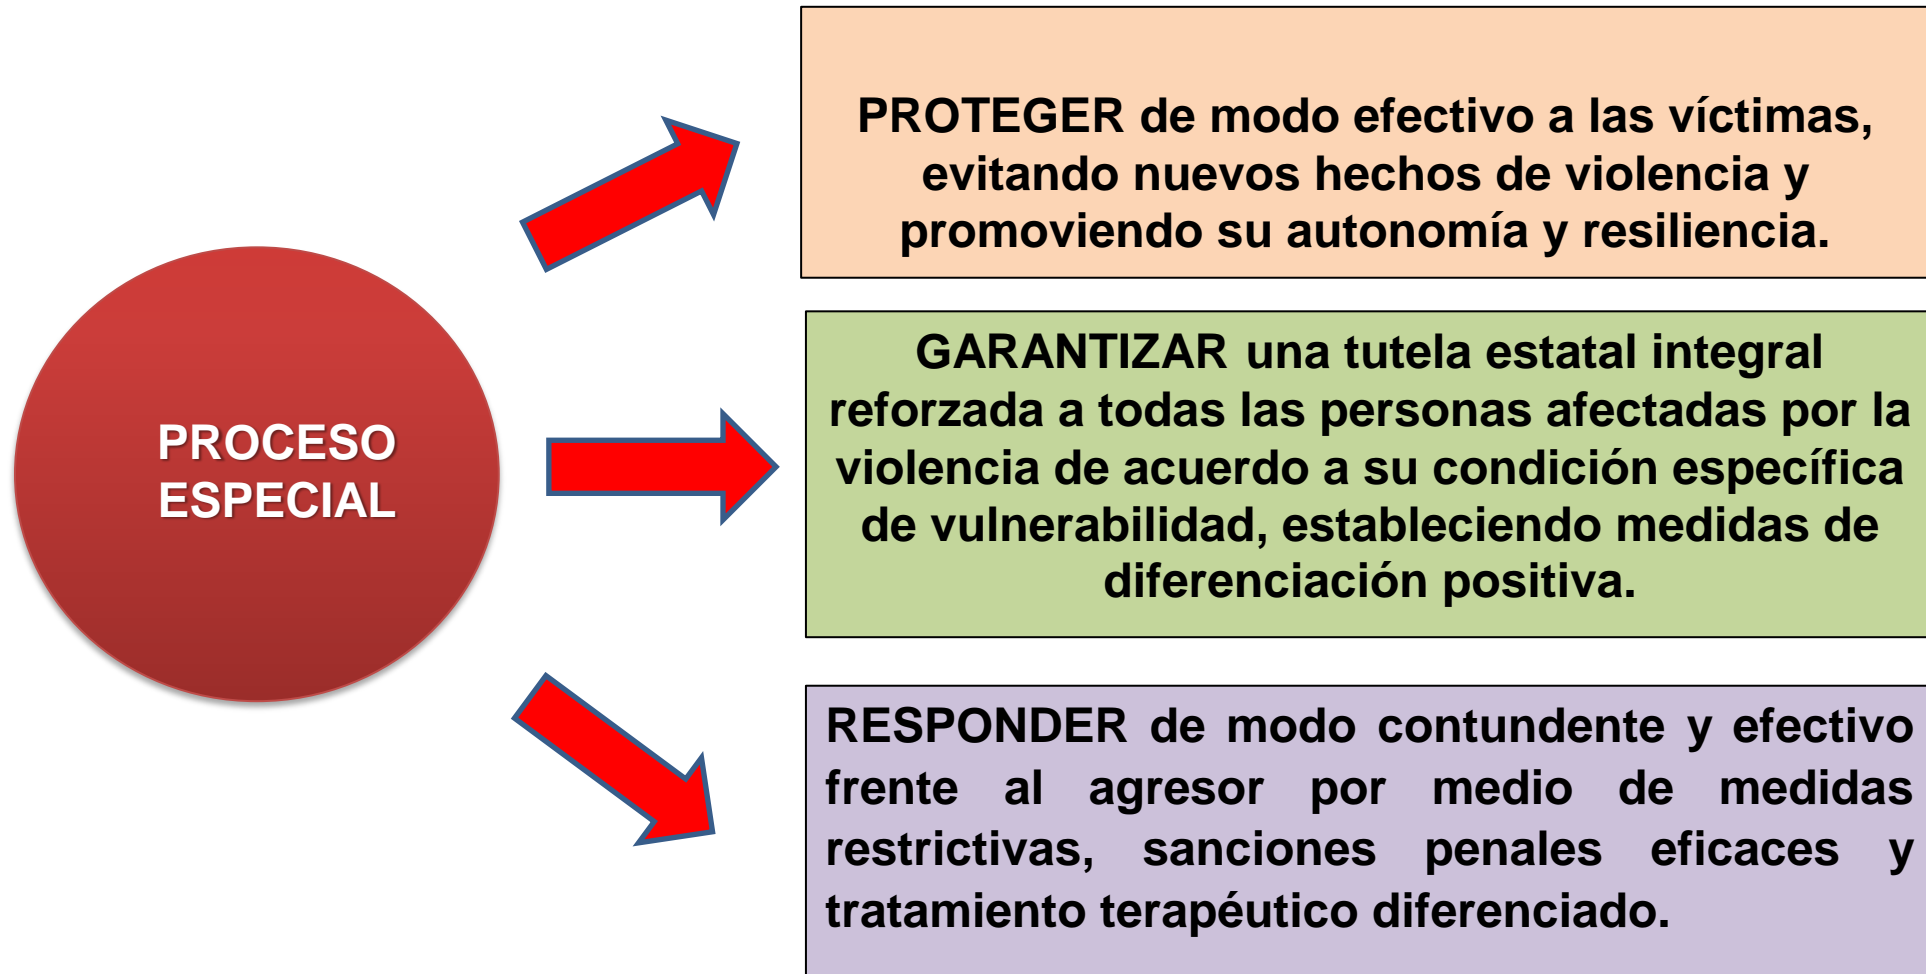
PROCESO ESPECIAL

PROTEGER de modo efectivo a las víctimas, evitando nuevos hechos de violencia y promoviendo su autonomía y resiliencia.

GARANTIZAR una tutela estatal integral reforzada a todas las personas afectadas por la violencia de acuerdo a su condición específica de vulnerabilidad, estableciendo medidas de diferenciación positiva.

RESPONDER de modo contundente y efectivo frente al agresor por medio de medidas restrictivas, sanciones penales eficaces y tratamiento terapéutico diferenciado.